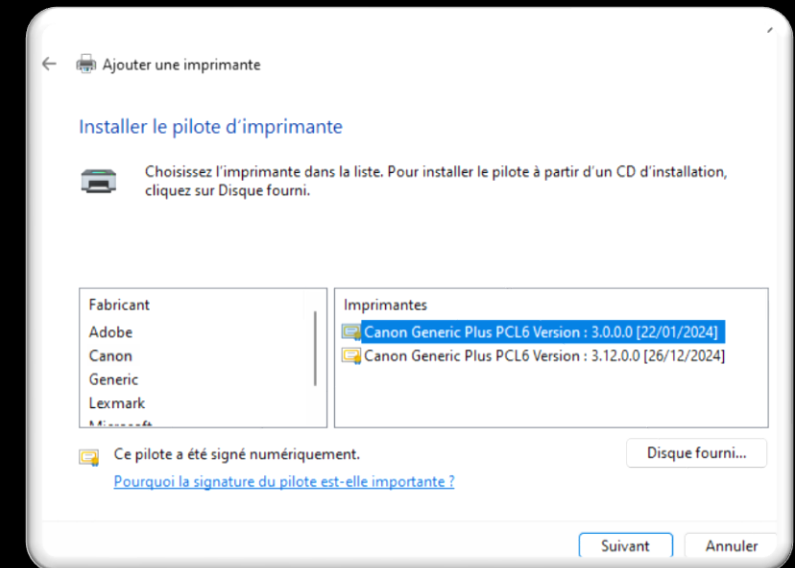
Ajouter une imprimante

Installer le pilote d’imprimante

Choisissez l’imprimante dans la liste. Pour installer le pilote à partir d’un CD d’installation, cliquez sur Disque fourni.

Fabricant
Adobe
Canon
Generic
Lexmark
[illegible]

Imprimantes
Canon Generic Plus PCL6 Version : 3.0.0.0 [22/01/2024]
Canon Generic Plus PCL6 Version : 3.12.0.0 [26/12/2024]

Ce pilote a été signé numériquement.

Pourquoi la signature du pilote est-elle importante ?

Disque fourni...

Suivant

Annuler